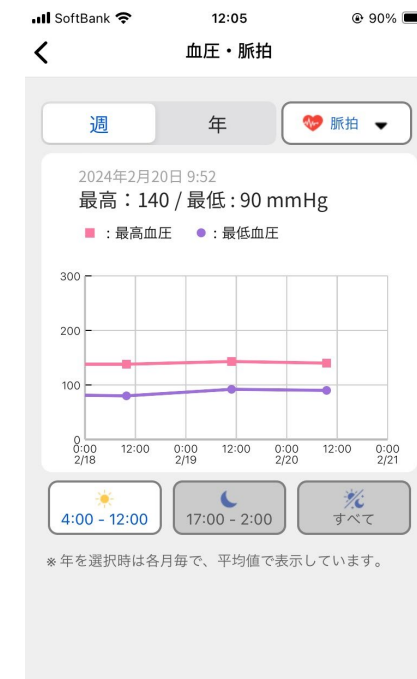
SoftBank 12:05 90%

血圧・脈拍

週 年 脈拍

2024年2月20日 9:52
最高：140 / 最低：90 mmHg
■ ：最高血圧 ● ：最低血圧

300
200
100
0
0:00 2/18
12:00
0:00 2/19
12:00
0:00 2/20
12:00
0:00 2/21

4:00 - 12:00
17:00 - 2:00
すべて

※年を選択時は各月毎で、平均値で表示しています。